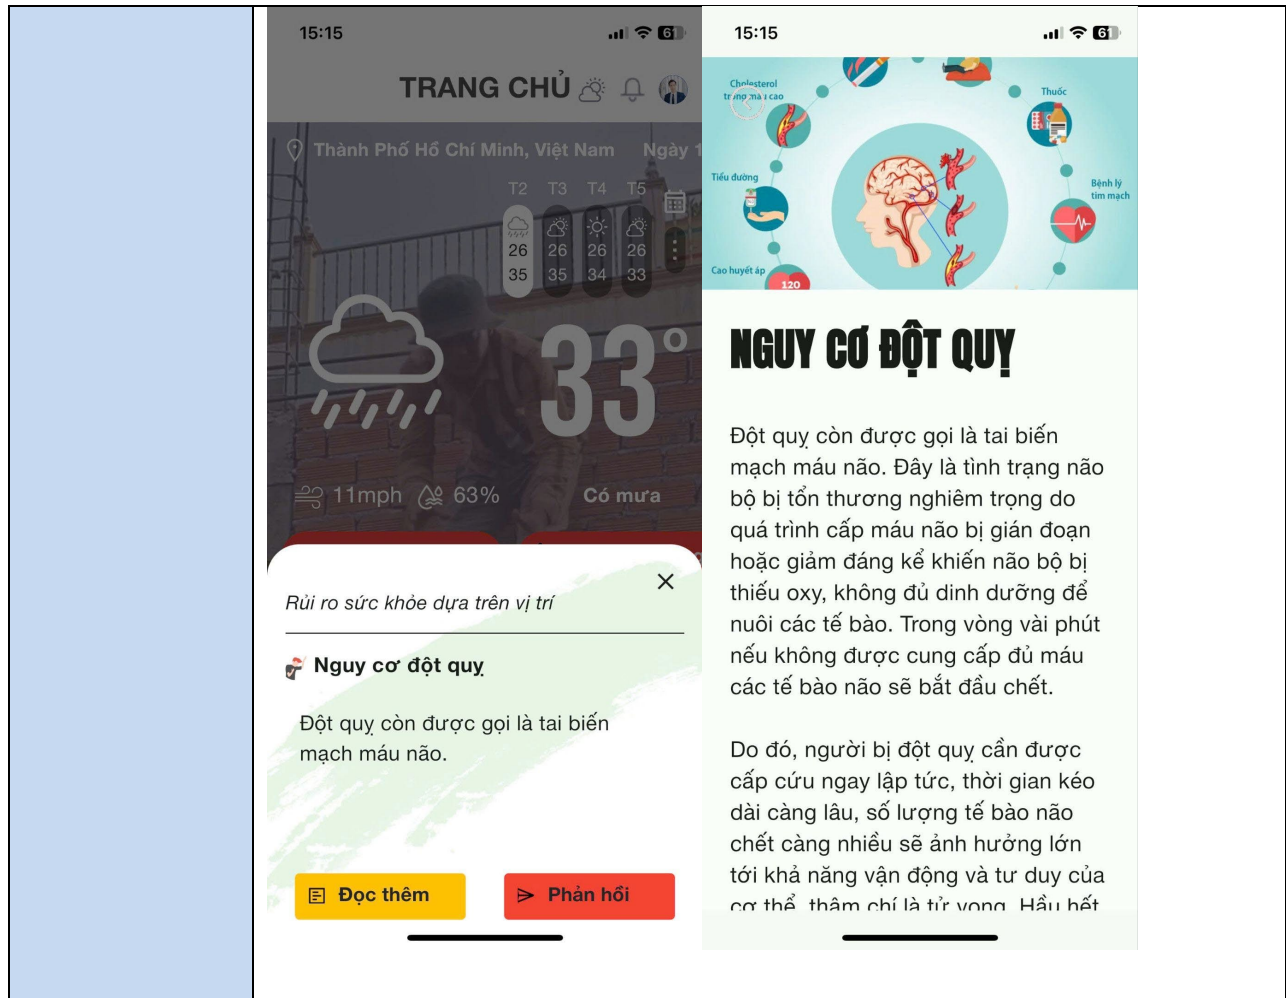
15:15

TRANG CHỦ

Thành Phố Hồ Chí Minh, Việt Nam Ngày 1

| T2 | T3 | T4 | T5 |
|---|---|---|---|
| 26 | 26 | 26 | 26 |
| 35 | 35 | 34 | 33 |

33°

11mph 63% Có mưa

Rủi ro sức khỏe dựa trên vị trí

Nguy cơ đột quỵ

Đột quỵ còn được gọi là tai biến mạch máu não.

Đọc thêm

Phản hồi

15:15

Cholesterol trong máu cao

Thuốc

Tiểu đường

Bệnh lý tim mạch

Cao huyết áp

120

NGUY CƠ ĐỘT QUỴ

Đột quỵ còn được gọi là tai biến mạch máu não. Đây là tình trạng não bộ bị tổn thương nghiêm trọng do quá trình cấp máu não bị gián đoạn hoặc giảm đáng kể khiến não bộ bị thiếu oxy, không đủ dinh dưỡng để nuôi các tế bào. Trong vòng vài phút nếu không được cung cấp đủ máu các tế bào não sẽ bắt đầu chết.

Do đó, người bị đột quỵ cần được cấp cứu ngay lập tức, thời gian kéo dài càng lâu, số lượng tế bào não chết càng nhiều sẽ ảnh hưởng lớn tới khả năng vận động và tư duy của cơ thể, thậm chí là tử vong. Hầu hết